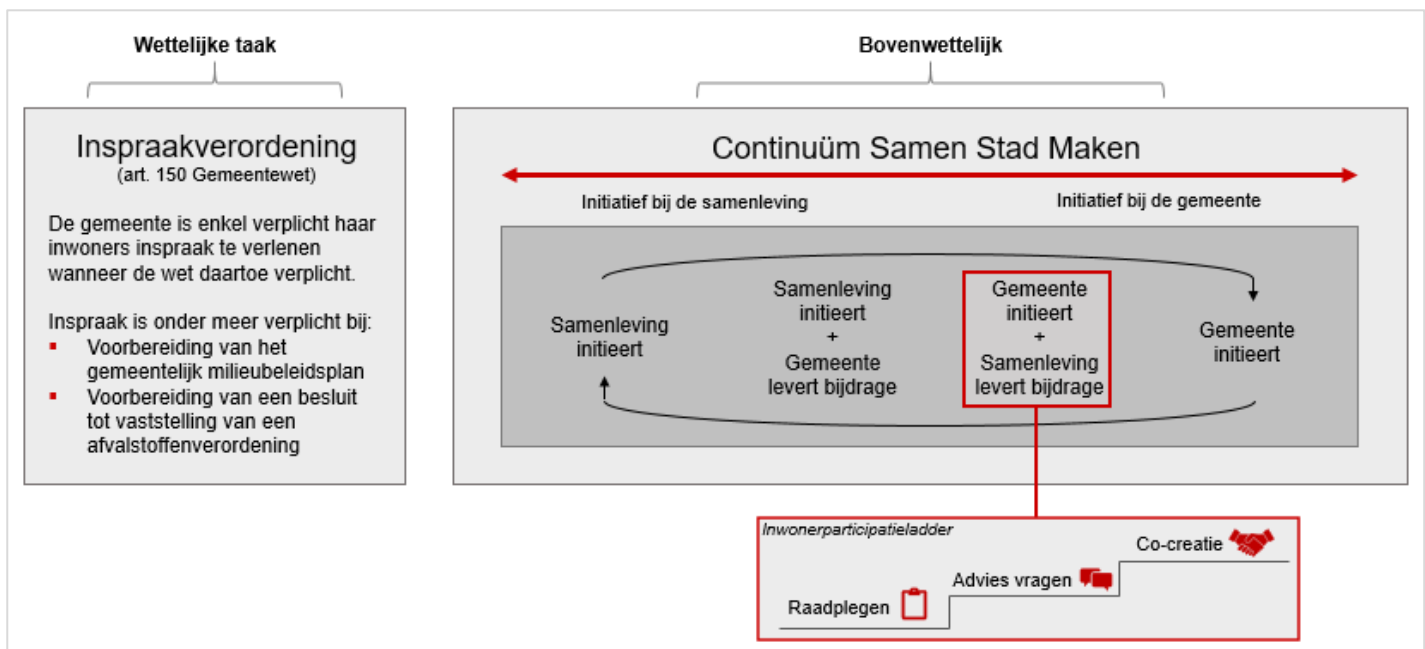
Wettelijke taak

Inspraakverordening
(art. 150 Gemeentewet)

De gemeente is enkel verplicht haar inwoners inspraak te verlenen wanneer de wet daartoe verplicht.

Inspraak is onder meer verplicht bij:
- Voorbereiding van het gemeentelijk milieubeleidsplan
- Voorbereiding van een besluit tot vaststelling van een afvalstoffenverordening

Bovenwettelijk

Continuüm Samen Stad Maken

Initiatief bij de samenleving

Initiatief bij de gemeente

Samenleving initieert

Samenleving initieert + Gemeente levert bijdrage

Gemeente initieert + Samenleving levert bijdrage

Gemeente initieert

Inwonerparticipatieladder

Co-creatie

Advies vragen

Raadplegen